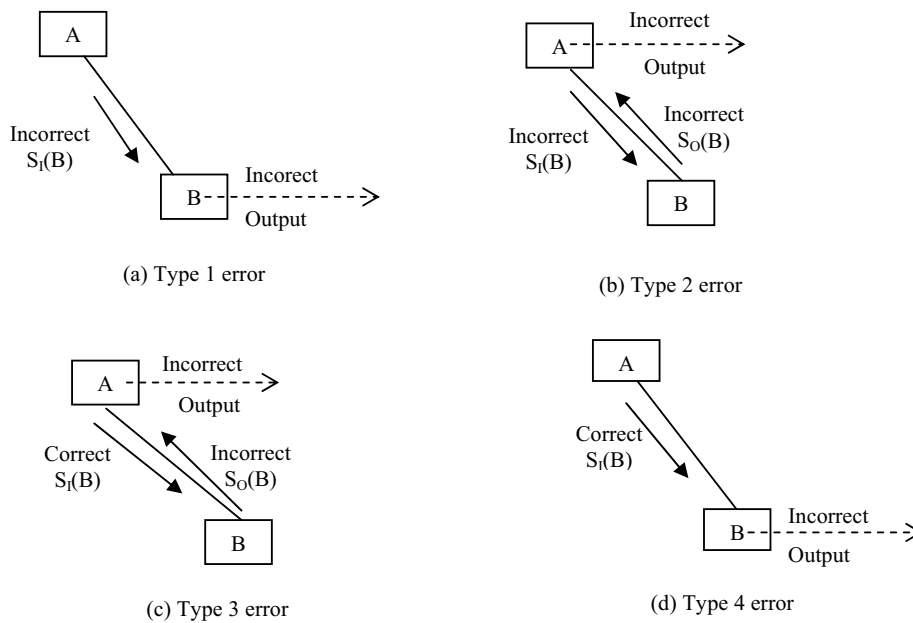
A

Incorrect $S_I(B)$

B

Incorect Output

(a) Type 1 error

A

Incorrect Output

Incorrect $S_O(B)$

Incorrect $S_I(B)$

B

(b) Type 2 error

A

Incorrect Output

Correct $S_I(B)$

Incorrect $S_O(B)$

B

(c) Type 3 error

A

Correct $S_I(B)$

B

Incorrect Output

(d) Type 4 error